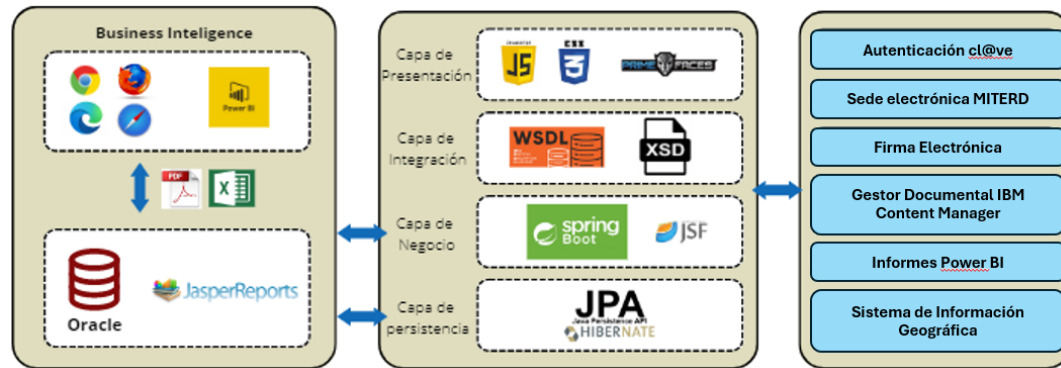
Business Inteligence

Power BI

PDF

Oracle

JasperReports

Capa de Presentación

JAVASCRIPT JS

CSS 3

PRIME FACES

Capa de Integración

WSDL

XSD

Capa de Negocio

spring Boot

JSF

Capa de persistencia

JPA
Java Persistence API
HIBERNATE

Autenticación cl@ve

Sede electrónica MITERD

Firma Electrónica

Gestor Documental IBM Content Manager

Informes Power BI

Sistema de Información Geográfica